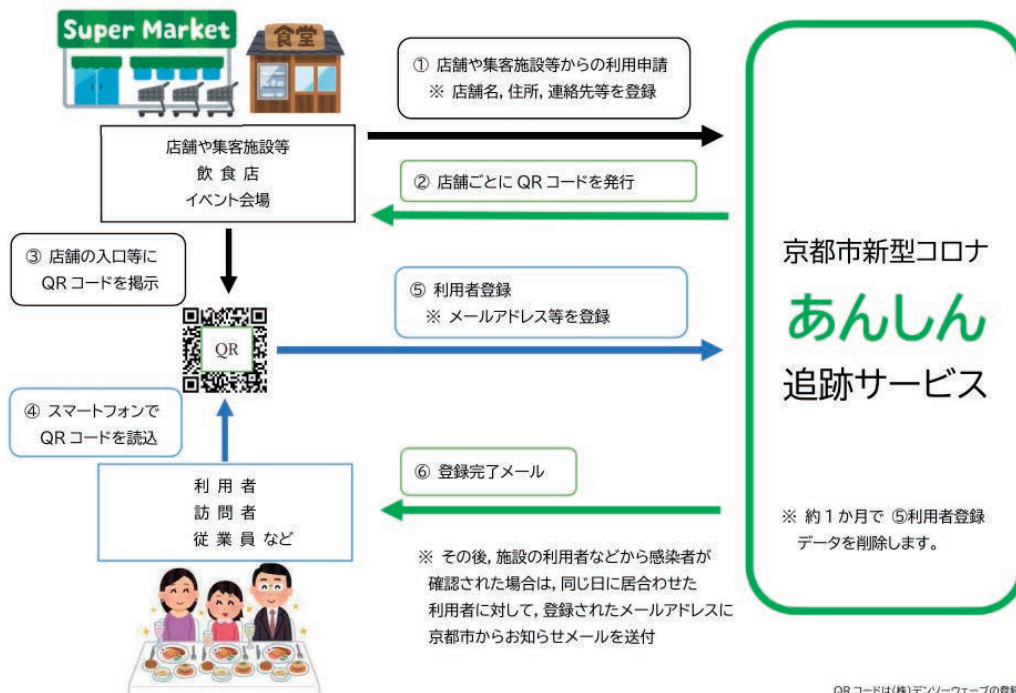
Super Market

食堂

店舗や集客施設等
飲食店
イベント会場

① 店舗や集客施設等からの利用申請
※ 店舗名, 住所, 連絡先等を登録

② 店舗ごとに QR コードを発行

③ 店舗の入口等に
QR コードを掲示

QR

⑤ 利用者登録
※ メールアドレス等を登録

④ スマートフォンで
QR コードを読込

利用者
訪問者
従業員など

⑥ 登録完了メール

京都市新型コロナ
あんしん
追跡サービス

※ 約1か月で ⑤利用者登録データを削除します。

※ その後, 施設の利用者などから感染者が確認された場合は, 同じ日に居合わせた利用者に対して, 登録されたメールアドレスに京都市からお知らせメールを送付

QR コードは(株)デンソーウェーブの登録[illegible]